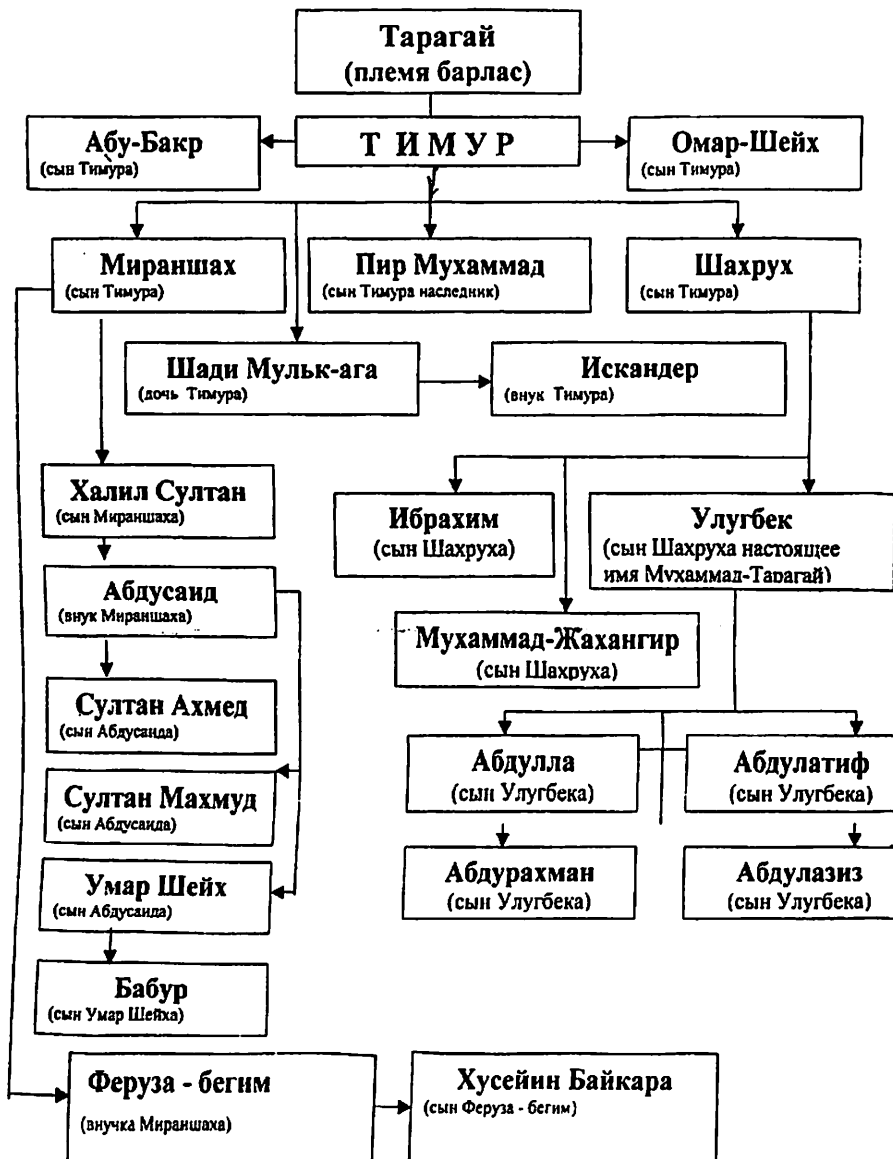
Тарагай
(племя барлас)

Абу-Бакр
(сын Тимура)

Т И М У Р

Омар-Шейх
(сын Тимура)

Мираншах
(сын Тимура)

Пир Мухаммад
(сын Тимура наследник)

Шахрух
(сын Тимура)

Шади Мульк-ага
(дочь Тимура)

Искандер
(внук Тимура)

Халил Султан
(сын Мираншаха)

Ибрахим
(сын Шахруха)

Улугбек
(сын Шахруха настоящее имя Мухаммад-Тарагай)

Абдусаид
(внук Мираншаха)

Мухаммад-Жахангир
(сын Шахруха)

Султан Ахмед
(сын Абдусаида)

Абдулла
(сын Улугбека)

Абдулатиф
(сын Улугбека)

Султан Махмуд
(сын Абдусаида)

Абдурахман
(сын Улугбека)

Абдулазиз
(сын Улугбека)

Умар Шейх
(сын Абдусаида)

Бабур
(сын Умар Шейха)

Феруза - бегим
(внучка Мираншаха)

Хусейин Байкара
(сын Феруза - бегим)